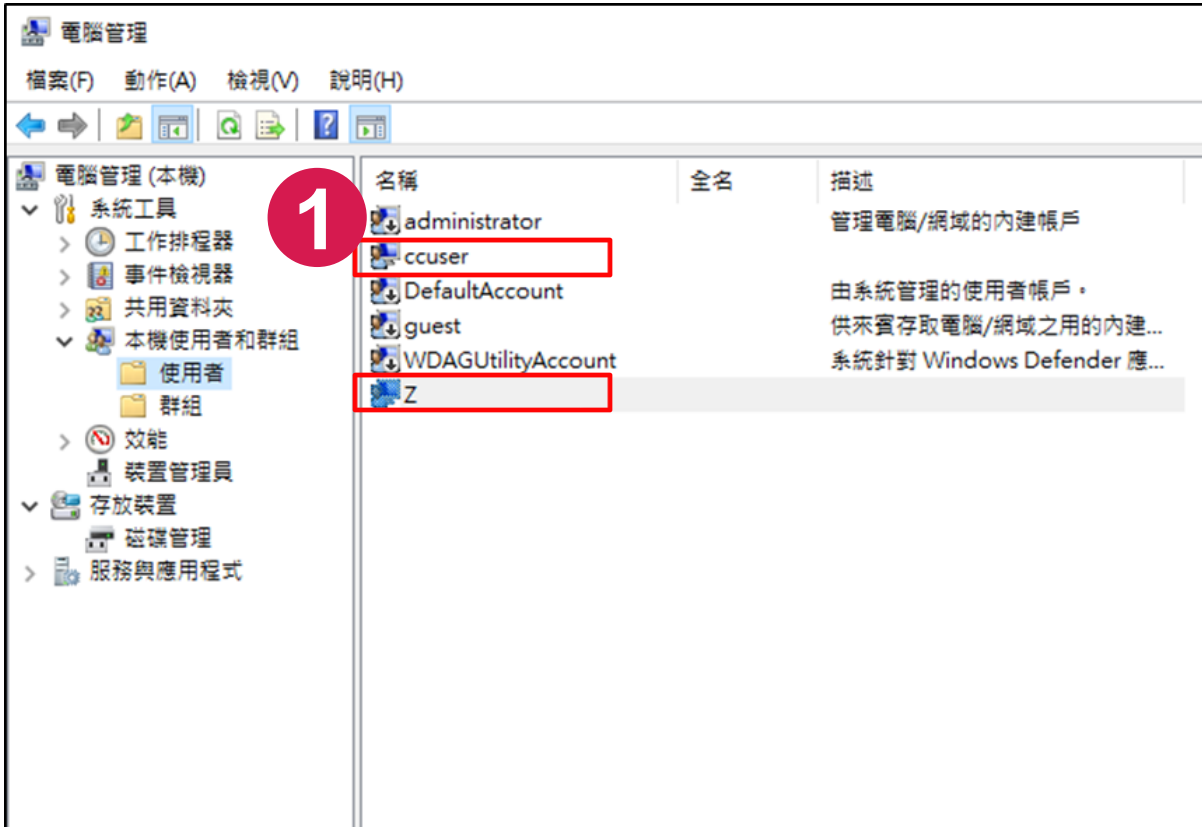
電腦管理

檔案(F) 動作(A) 檢視(V) 說明(H)

電腦管理 (本機)
系統工具
工作排程器
事件檢視器
共用資料夾
本機使用者和群組
使用者
群組
效能
裝置管理員
存放裝置
磁碟管理
服務與應用程式

1

| 名稱 | 全名 | 描述 |
|---|---|---|
| administrator | | 管理電腦/網域的內建帳戶 |
| ccuser | | |
| DefaultAccount | | 由系統管理的使用者帳戶。 |
| guest | | 供來賓存取電腦/網域之用的內建... |
| WDAGUtilityAccount | | 系統針對 Windows Defender 應... |
| Z | | |